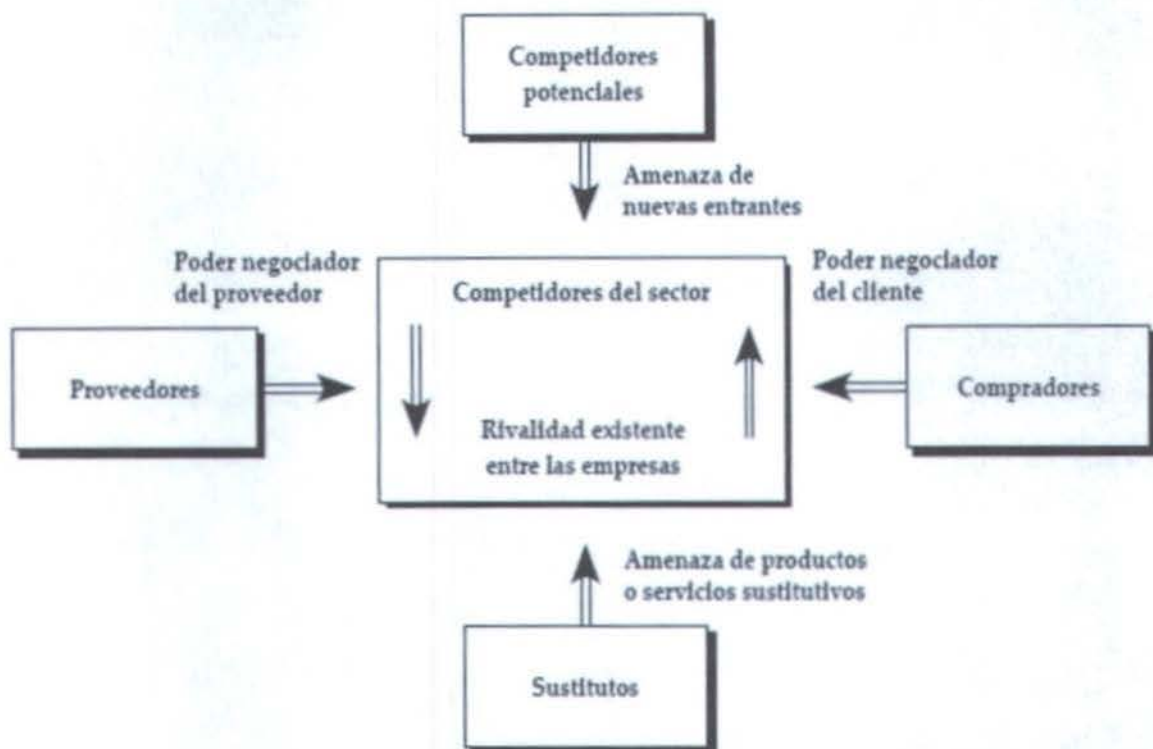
Competidores potenciales

Amenaza de nuevas entrantes

Poder negociador del proveedor

Competidores del sector

Poder negociador del cliente

Proveedores

Rivalidad existente entre las empresas

Compradores

Amenaza de productos o servicios sustitutivos

Sustitutos